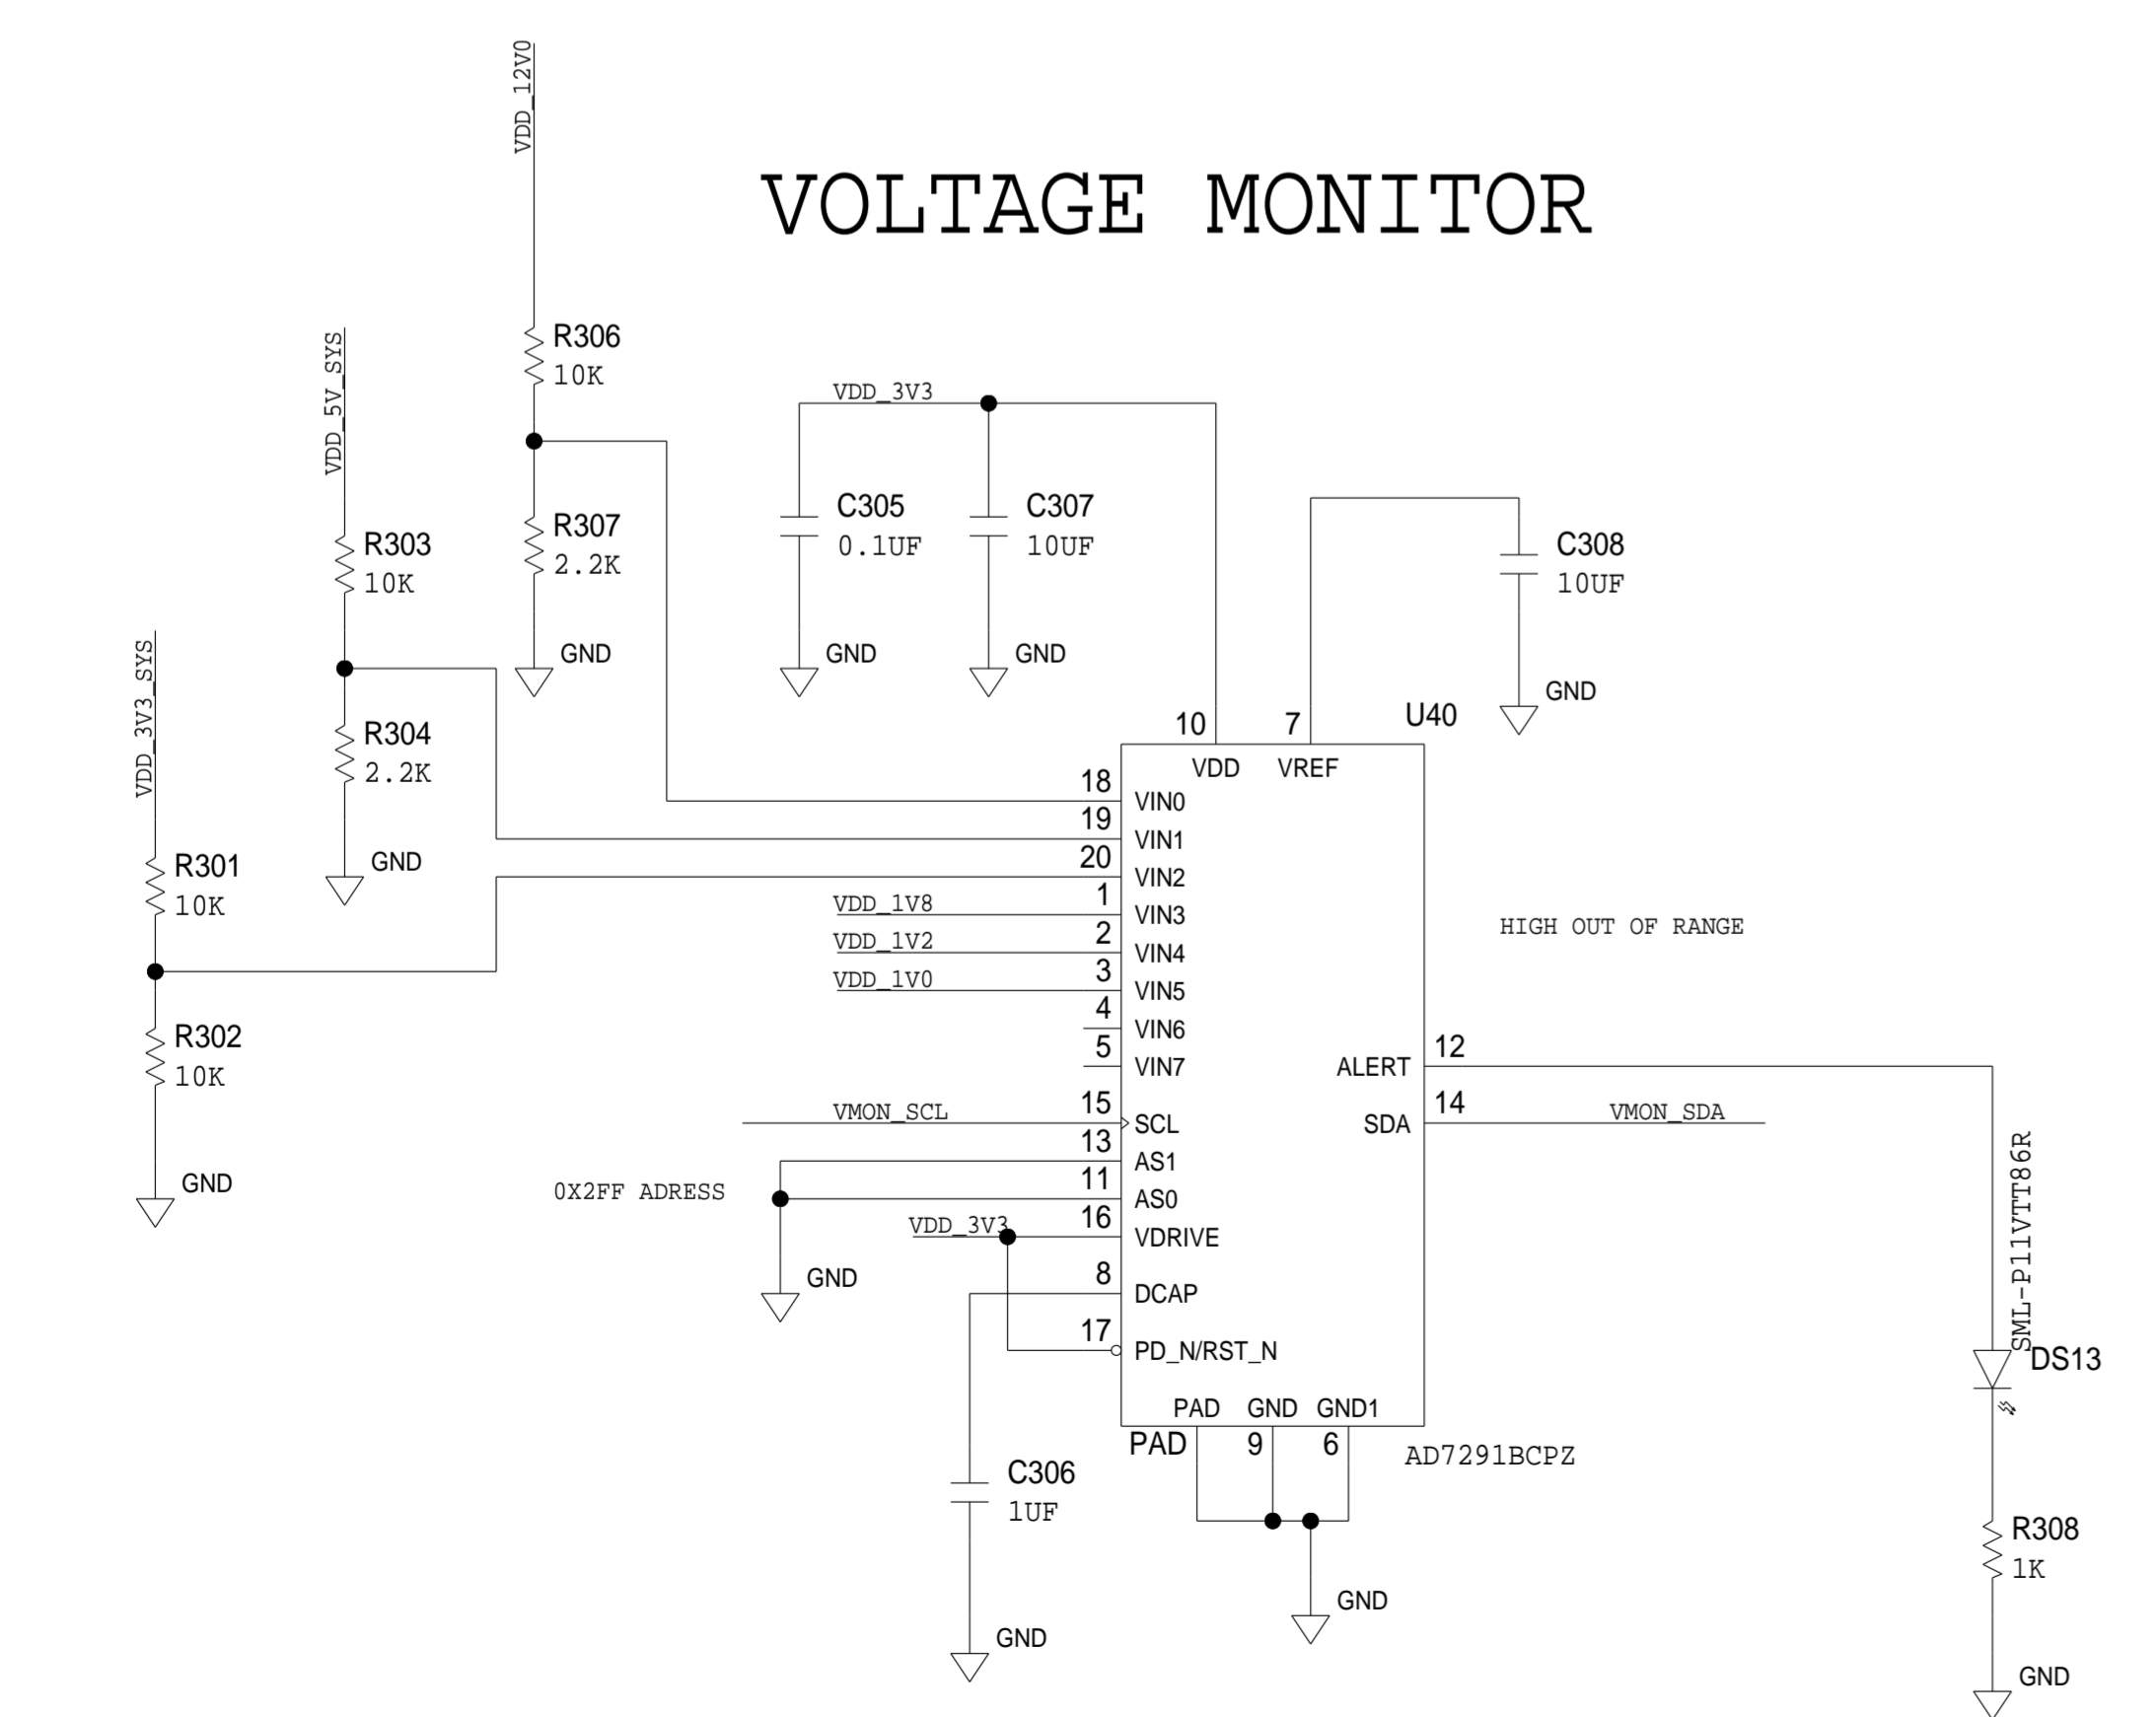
VDD_12V0

VOLTAGE MONITOR

R306
10K

VDD_5V_SYS

VDD_3V3

C305
0.1UF

C307
10UF

C308
10UF

R303
10K

R307
2.2K

GND

GND

GND

GND

VDD_3V3_SYS

R304
2.2K

10
7
U40

VDD
VREF

18 VIN0
19 VIN1
20 VIN2
VDD_1V8 1 VIN3
VDD_1V2 2 VIN4
VDD_1V0 3 VIN5
4 VIN6
5 VIN7

R301
10K

GND

HIGH OUT OF RANGE

R302
10K

ALERT 12
SDA 14

VMON_SCL 15 SCL
VMON_SDA

13 AS1
0X2FF ADRESS 11 AS0
VDD_3V3 16 VDRIVE

GND

GND

8 DCAP
17 PD_N/RST_N

SML-P11VTT86R
DS13

PAD GND GND1
PAD 9 6

AD7291BCPZ

C306
1UF

R308
1K

GND

GND

GND